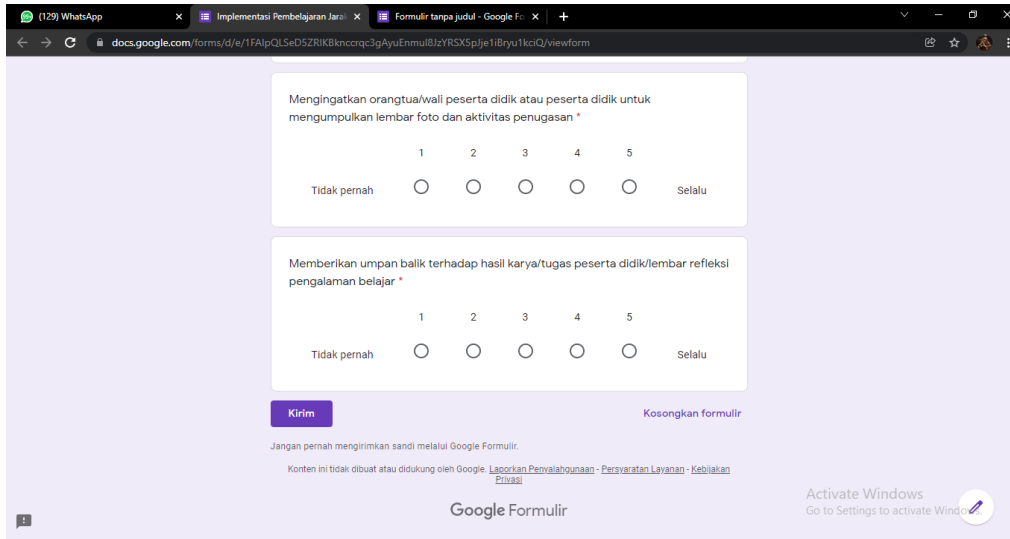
(129) WhatsApp
Implementasi Pembelajaran Jarak
Formulir tanpa judul - Google Fo
docs.google.com/forms/d/e/1FAIpQLSeD5ZRIKBkncrqc3gAyuEnmul8JzYRSX5pJje1iBryu1kciQ/viewform

Mengingatkan orangtua/wali peserta didik atau peserta didik untuk mengumpulkan lembar foto dan aktivitas penugasan *

1 2 3 4 5
Tidak pernah Selalu

Memberikan umpan balik terhadap hasil karya/tugas peserta didik/lembar refleksi pengalaman belajar *

1 2 3 4 5
Tidak pernah Selalu

Kirim
Kosongkan formulir

Jangan pernah mengirimkan sandi melalui Google Formulir.

Konten ini tidak dibuat atau didukung oleh Google. Laporkan Penyalahgunaan - Persyaratan Layanan - Kebijakan Privasi

Google Formulir

Activate Windows
Go to Settings to activate Windo